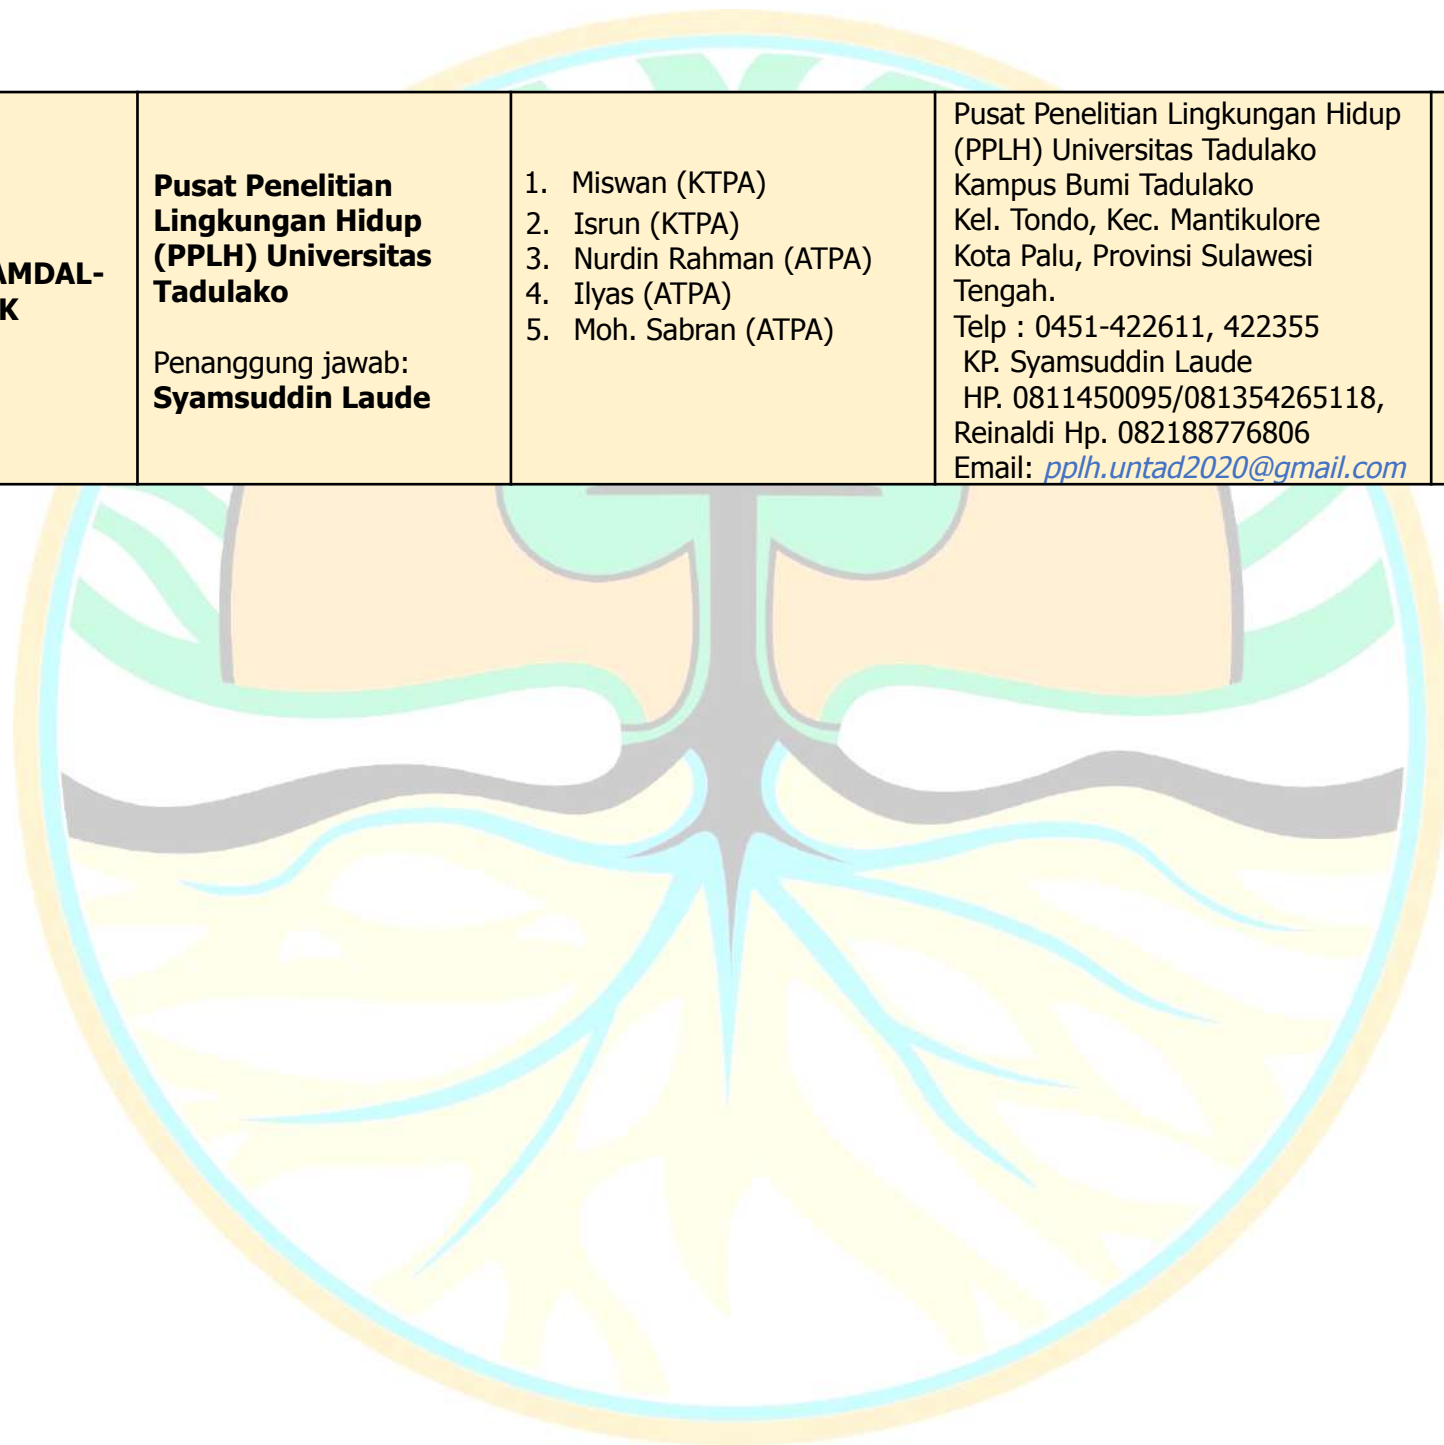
| AMDAL-K | **Pusat Penelitian Lingkungan Hidup (PPLH) Universitas Tadulako** Penanggung jawab: **Syamsuddin Laude** | 1. Miswan (KTPA) 2. Isrun (KTPA) 3. Nurdin Rahman (ATPA) 4. Ilyas (ATPA) 5. Moh. Sabran (ATPA) | Pusat Penelitian Lingkungan Hidup (PPLH) Universitas Tadulako Kampus Bumi Tadulako Kel. Tondo, Kec. Mantikulore Kota Palu, Provinsi Sulawesi Tengah. Telp : 0451-422611, 422355 KP. Syamsuddin Laude HP. 0811450095/081354265118, Reinaldi Hp. 082188776806 Email: pplh.untad2020@gmail.com |
|---|---|---|---|